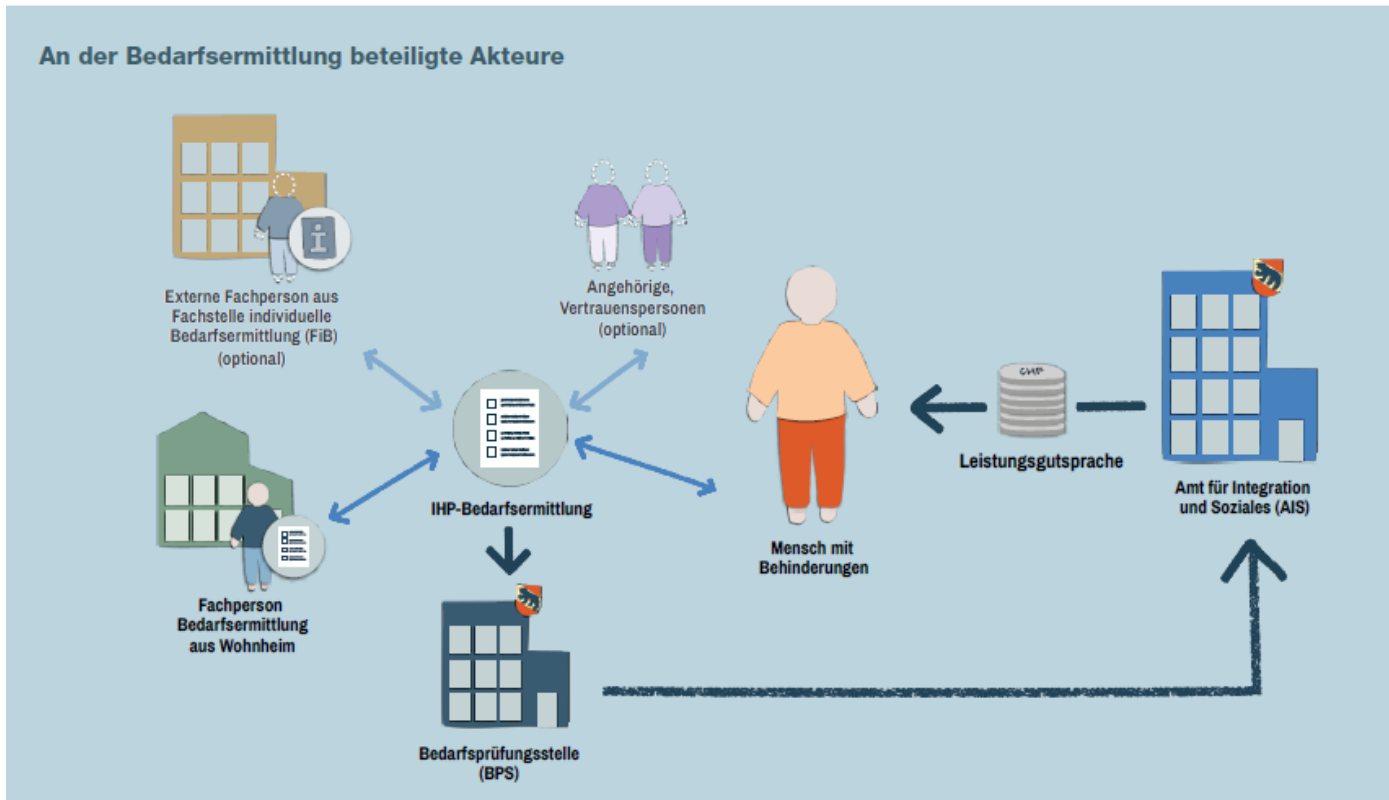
An der Bedarfsermittlung beteiligte Akteure

Externe Fachperson aus Fachstelle individuelle Bedarfsermittlung (FiB) (optional)

Angehörige, Vertrauenspersonen (optional)

CHF

Leistungsgutsprache

Amt für Integration und Soziales (AIS)

IHP-Bedarfsermittlung

Fachperson Bedarfsermittlung aus Wohnheim

Mensch mit Behinderungen

Bedarfsprüfungsstelle (BPS)